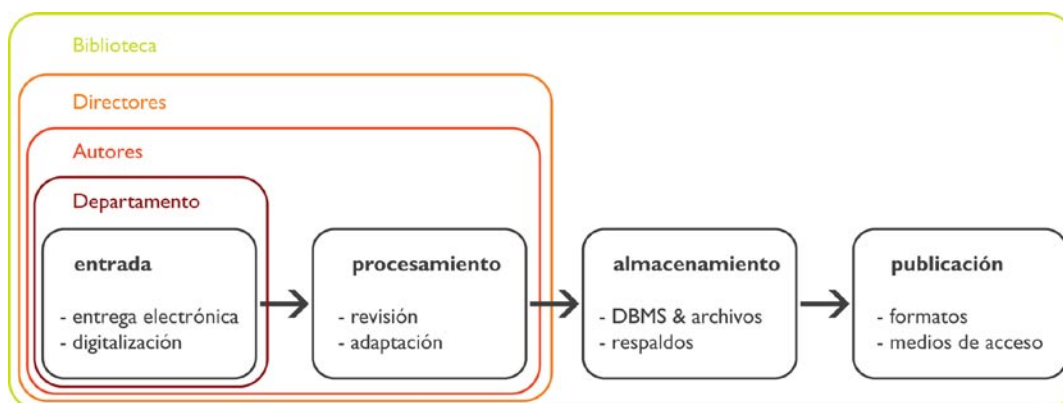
Biblioteca

Directores

Autores

Departamento

entrada

- entrega electrónica
- digitalización

procesamiento

- revisión
- adaptación

almacenamiento

- DBMS & archivos
- respaldos

publicación

- formatos
- medios de acceso